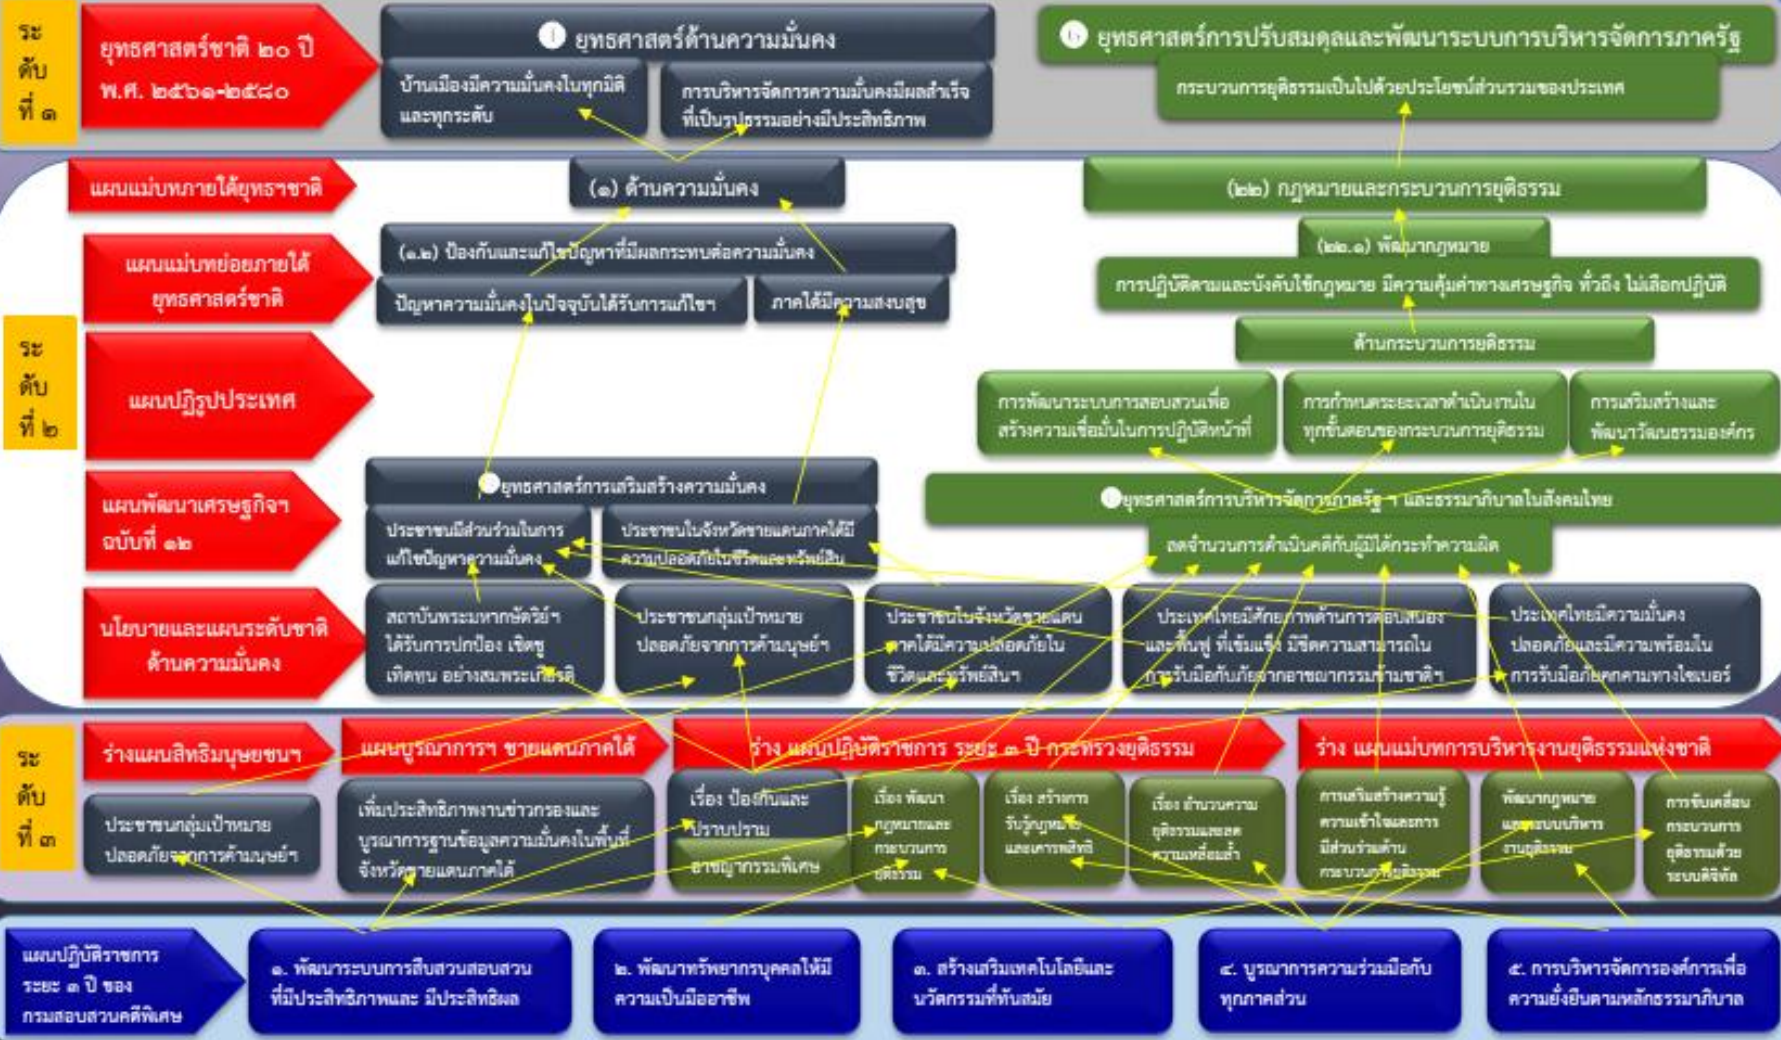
ระดับที่ ๑

ยุทธศาสตร์ชาติ ๒๐ ปี พ.ศ. ๒๕๖๑-๒๕๘๐

๑ ยุทธศาสตร์ด้านความมั่นคง

บ้านเมืองมีความมั่นคงในทุกมิติและทุกระดับ

การบริหารจัดการความมั่นคงมีผลสำเร็จที่เป็นรูปธรรมอย่างมีประสิทธิภาพ

๖ ยุทธศาสตร์การปรับสมดุลและพัฒนาระบบการบริหารจัดการภาครัฐ

กระบวนการยุติธรรมเป็นไปด้วยประโยชน์ส่วนรวมของประเทศ

แผนแม่บทภายใต้ยุทธศาสตร์ชาติ

(๑) ด้านความมั่นคง

(๒๒) กฎหมายและกระบวนการยุติธรรม

แผนแม่บทย่อยภายใต้ยุทธศาสตร์ชาติ

(๑.๒) ป้องกันและแก้ไขปัญหาที่มีผลกระทบต่อความมั่นคง

ปัญหาความมั่นคงในปัจจุบันได้รับการแก้ไขฯ

ภาคใต้มีความสงบสุข

(๒๒.๑) พัฒนากฎหมาย

การปฏิบัติตามและบังคับใช้กฎหมาย มีความคุ้มค่าทางเศรษฐกิจ ทั่วถึง ไม่เลือกปฏิบัติ

ด้านกระบวนการยุติธรรม

ระดับที่ ๒

แผนปฏิรูปประเทศ

การพัฒนาระบบการสอบสวนเพื่อสร้างความเชื่อมั่นในการปฏิบัติหน้าที่

การกำหนดระยะเวลาดำเนินงานในทุกขั้นตอนของกระบวนการยุติธรรม

การเสริมสร้างและพัฒนาวัฒนธรรมองค์กร

แผนพัฒนาเศรษฐกิจฯ ฉบับที่ ๑๒

ยุทธศาสตร์การเสริมสร้างความมั่นคง

ประชาชนมีส่วนร่วมในการแก้ไขปัญหาความมั่นคง

ประชาชนในจังหวัดชายแดนภาคใต้มีความปลอดภัยในชีวิตและทรัพย์สิน

ยุทธศาสตร์การบริหารจัดการภาครัฐฯ และธรรมาภิบาลในสังคมไทย

ลดจำนวนการดำเนินคดีกับผู้มิได้กระทำความผิด

นโยบายและแผนระดับชาติด้านความมั่นคง

สถาบันพระมหากษัตริย์ฯ ได้รับการปกป้อง เชิดชู เทิดทูน อย่างสมพระเกียรติ

ประชาชนกลุ่มเป้าหมายปลอดภัยจากการค้ามนุษย์ฯ

ประชาชนในจังหวัดชายแดนภาคใต้มีความปลอดภัยในชีวิตและทรัพย์สินฯ

ประเทศไทยมีศักยภาพด้านการตอบสนองและฟื้นฟู ที่เข้มแข็ง มีความสามารถในการรับมือกับภัยจากอาชญากรรมข้ามชาติฯ

ประเทศไทยมีความมั่นคง ปลอดภัยและมีความพร้อมในการรับมือภัยคุกคามทางไซเบอร์

ระดับที่ ๓

ร่างแผนสิทธิมนุษยชนฯ

ประชาชนกลุ่มเป้าหมายปลอดภัยจากการค้ามนุษย์ฯ

แผนบูรณาการฯ ชายแดนภาคใต้

เพิ่มประสิทธิภาพงานข่าวกรองและบูรณาการฐานข้อมูลความมั่นคงในพื้นที่จังหวัดชายแดนภาคใต้

ร่าง แผนปฏิบัติราชการ ระยะ ๓ ปี กระทรวงยุติธรรม

เรื่อง ป้องกันและปราบปราม

อาชญากรรมพิเศษ

เรื่อง พัฒนากฎหมายและกระบวนการยุติธรรม

เรื่อง สร้างการรับรู้กฎหมายและเคารพสิทธิ

เรื่อง อำนวยความยุติธรรมและลดความเหลื่อมล้ำ

ร่าง แผนแม่บทการบริหารงานยุติธรรมแห่งชาติ

การเสริมสร้างความรู้ความเข้าใจและการมีส่วนร่วมด้านกระบวนการยุติธรรม

พัฒนากฎหมายและระบบบริหารงานยุติธรรม

การขับเคลื่อนกระบวนการยุติธรรมด้วยระบบดิจิทัล

แผนปฏิบัติราชการ ระยะ ๓ ปี ของ กรมสอบสวนคดีพิเศษ

๑. พัฒนาระบบการสืบสวนสอบสวนที่มีประสิทธิภาพและ มีประสิทธิผล

๒. พัฒนาทรัพยากรบุคคลให้มีความเป็นมืออาชีพ

๓. สร้างเสริมเทคโนโลยีและนวัตกรรมที่ทันสมัย

๔. บูรณาการความร่วมมือกับทุกภาคส่วน

๕. การบริหารจัดการองค์การเพื่อความยั่งยืนตามหลักธรรมาภิบาล